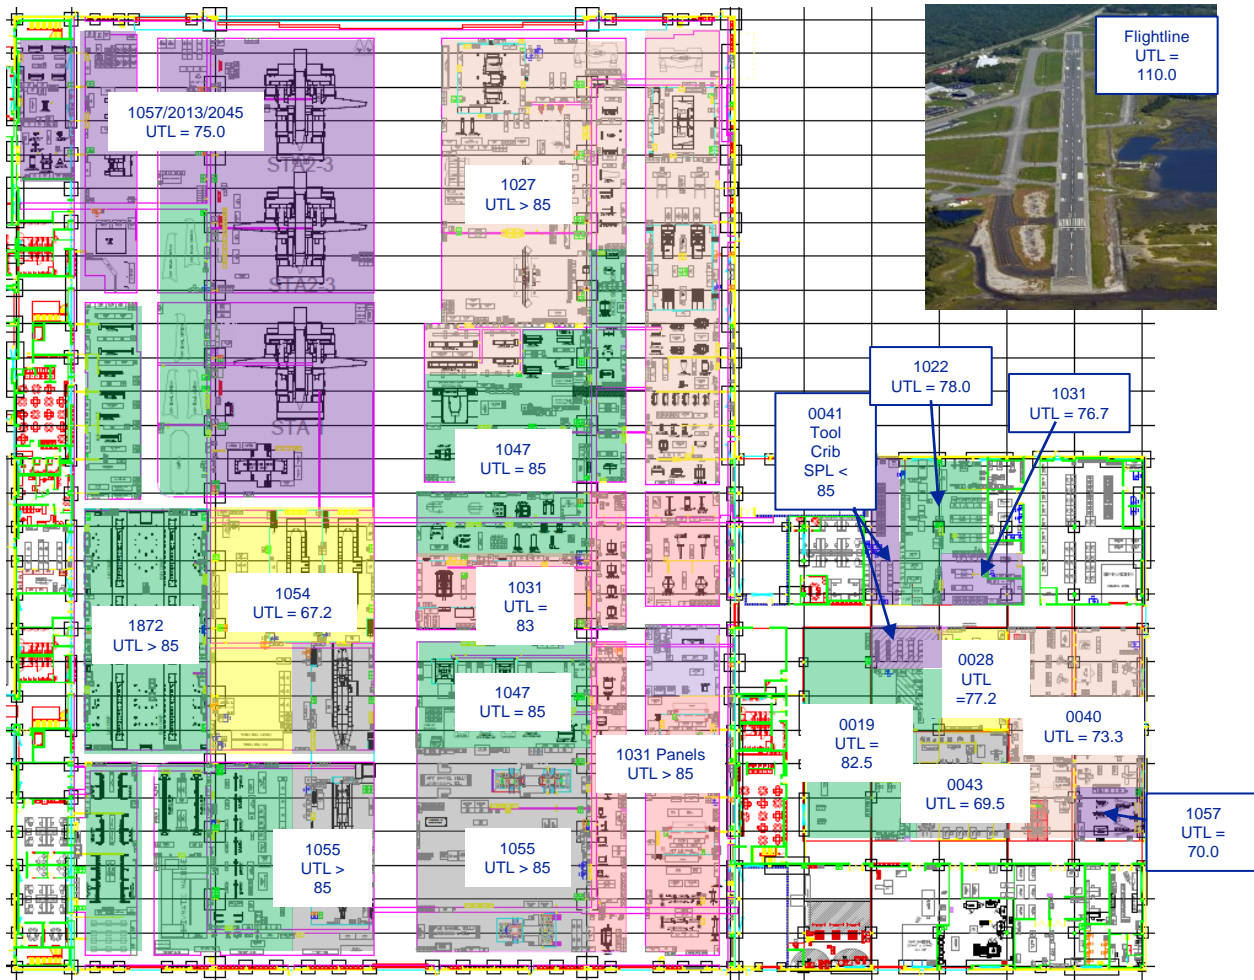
1057/2013/2045
UTL = 75.0

STA2-3

STA2-3

STA 1

1027
UTL > 85

Flightline
UTL =
110.0

1047
UTL = 85

1022
UTL = 78.0

1031
UTL = 76.7

0041
Tool
Crib
SPL <
85

1872
UTL > 85

1054
UTL = 67.2

1031
UTL =
83

1047
UTL = 85

0028
UTL
=77.2

0019
UTL =
82.5

0040
UTL = 73.3

1031 Panels
UTL > 85

0043
UTL = 69.5

1057
UTL =
70.0

1055
UTL >
85

1055
UTL > 85